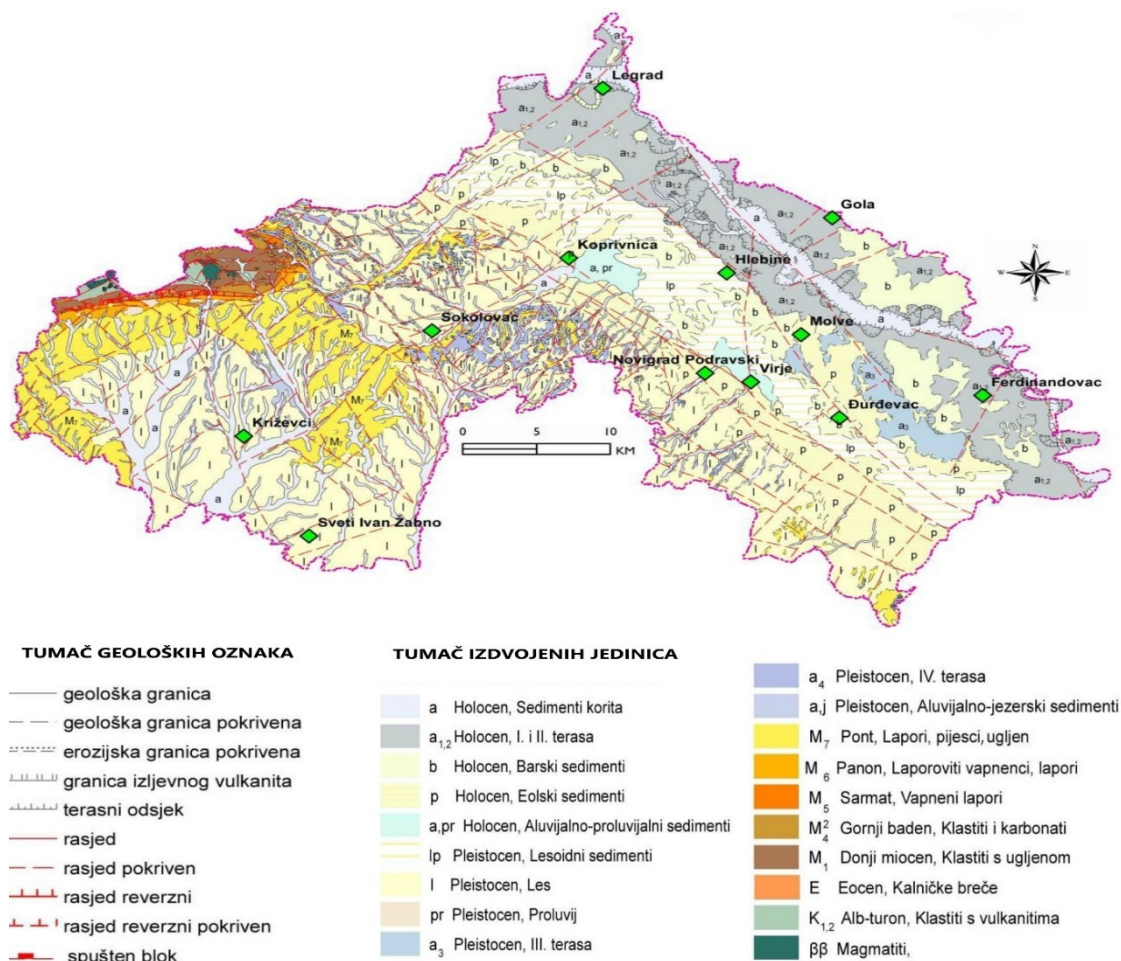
Legrad
Gola
Koprivnica
Hlebine
Sokolovac
Molve
Novigrad Podravski
Virje
Ferdinandovac
Đurđevac
Križevci
Sveti Ivan Žabno

a
$a_{1,2}$
b
lp
p
a, pr
l
$M_7$
$a_3$

0 5 10
KM

N
S
W
E

TUMAČ GEOLOŠKIH OZNAKA
geološka granica
geološka granica pokrivena
erozijska granica pokrivena
granica izljevnog vulkanita
terasni odsjek
rasjed
rasjed pokriven
rasjed reverzni
rasjed reverzni pokriven
spušten blok

TUMAČ IZDVOJENIH JEDINICA
a Holocen, Sedimenti korita
$a_{1,2}$ Holocen, I. i II. terasa
b Holocen, Barski sedimenti
p Holocen, Eolski sedimenti
a,pr Holocen, Aluvijalno-proluvijalni sedimenti
lp Pleistocen, Lesoidni sedimenti
l Pleistocen, Les
pr Pleistocen, Proluvij
$a_3$ Pleistocen, III. terasa

$a_4$ Pleistocen, IV. terasa
a,j Pleistocen, Aluvijalno-jezerski sedimenti
$M_7$ Pont, Lapori, pijesci, ugljen
$M_6$ Panon, Laporoviti vapnenci, lapori
$M_5$ Sarmat, Vapneni lapori
$M_4^2$ Gornji baden, Klastiti i karbonati
$M_1$ Donji miocen, Klastiti s ugljenom
E Eocen, Kalničke breče
$K_{1,2}$ Alb-turon, Klastiti s vulkanitima
ββ Magmatiti,